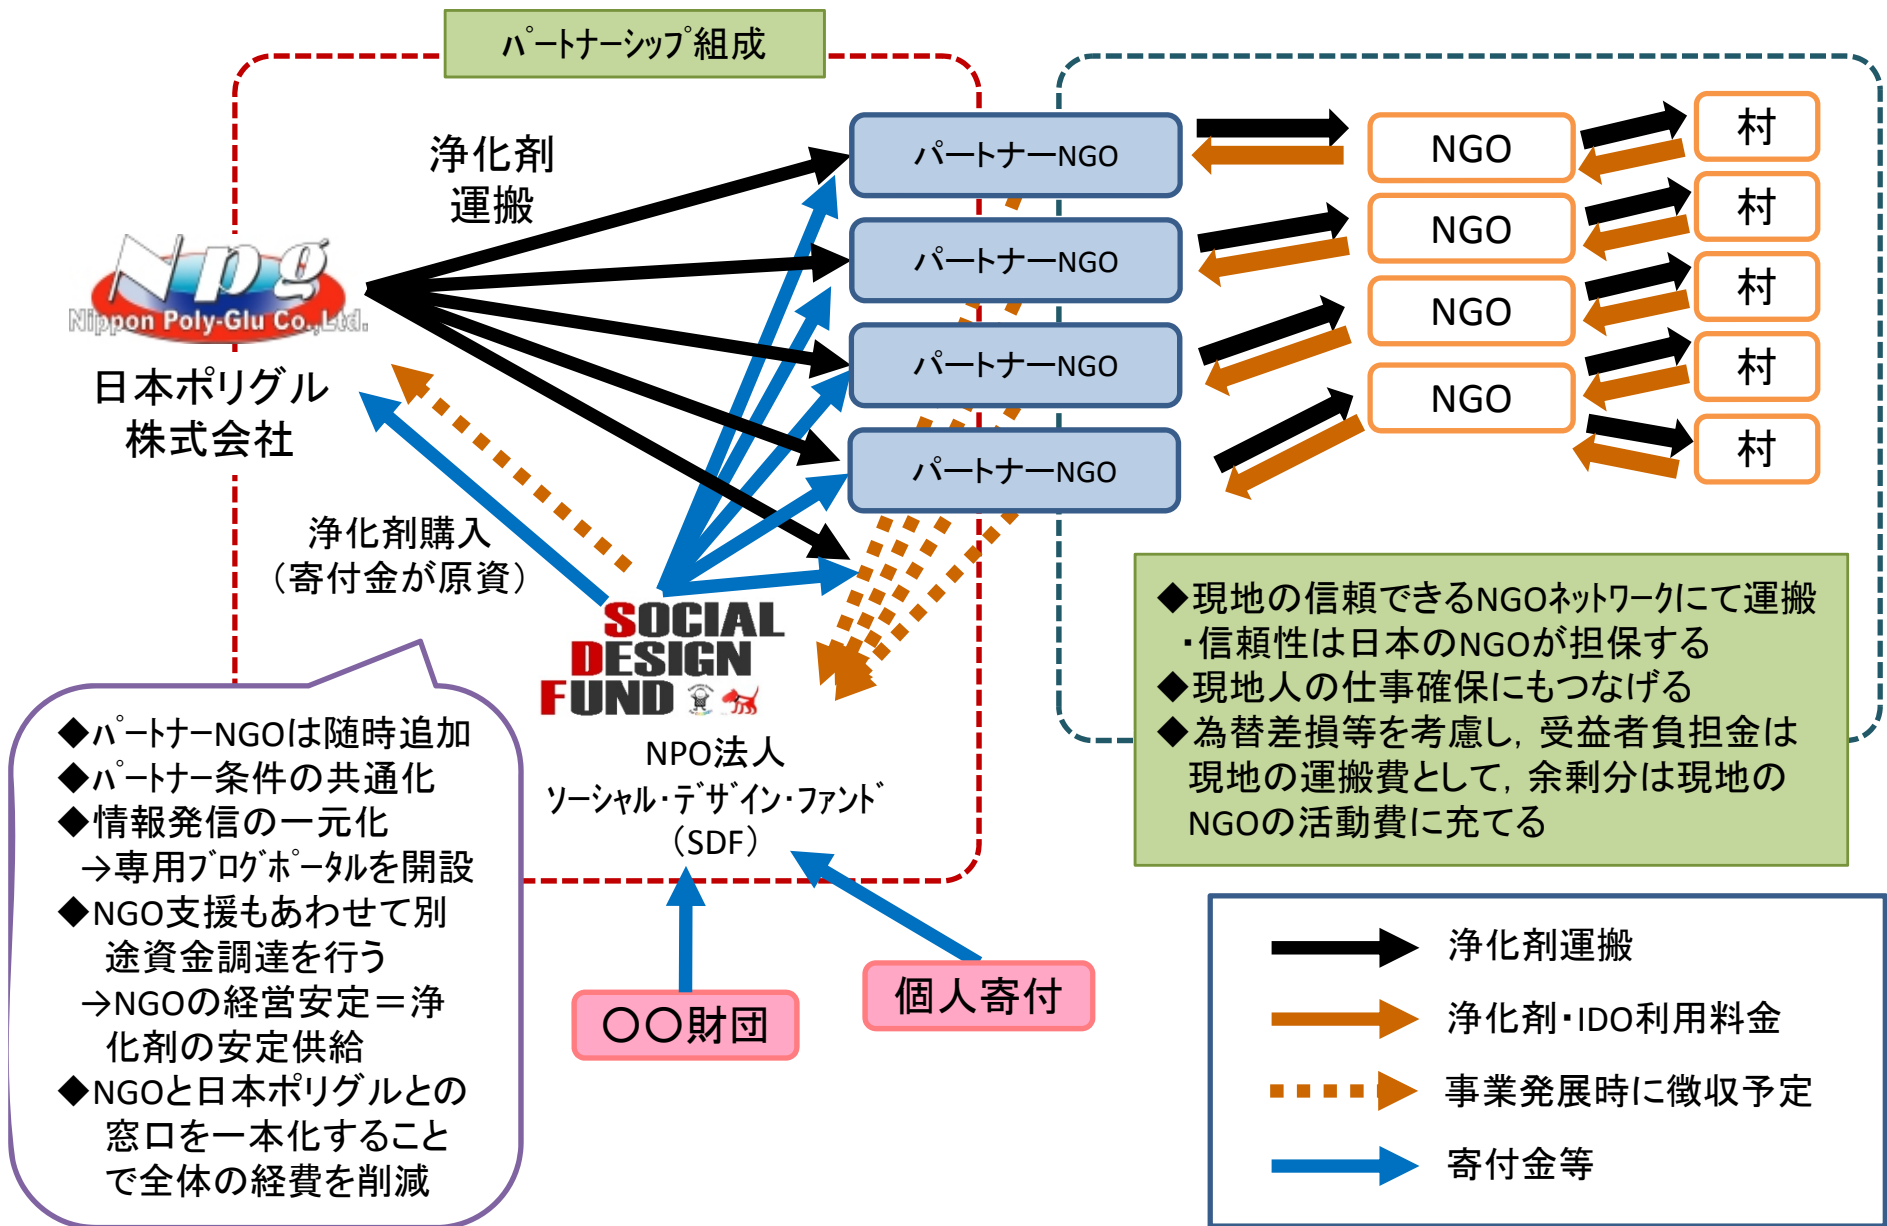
パートナーシップ組成

浄化剤
運搬

Npg
Nippon Poly-Glu Co.,Ltd.
日本ポリグル
株式会社

パートナーNGO
パートナーNGO
パートナーNGO
パートナーNGO

NGO
NGO
NGO
NGO

村
村
村
村
村

浄化剤購入
（寄付金が原資）

SOCIAL
DESIGN
FUND

NPO法人
ソーシャル・デザイン・ファンド
（SDF）

◆現地の信頼できるNGOネットワークにて運搬
・信頼性は日本のNGOが担保する
◆現地人の仕事確保にもつなげる
◆為替差損等を考慮し，受益者負担金は現地の運搬費として，余剰分は現地のNGOの活動費に充てる

◆パートナーNGOは随時追加
◆パートナー条件の共通化
◆情報発信の一元化
→専用ブログポータルを開設
◆NGO支援もあわせて別途資金調達を行う
→NGOの経営安定＝浄化剤の安定供給
◆NGOと日本ポリグルとの窓口を一本化することで全体の経費を削減

〇〇財団

個人寄付

浄化剤運搬
浄化剤・IDO利用料金
事業発展時に徴収予定
寄付金等